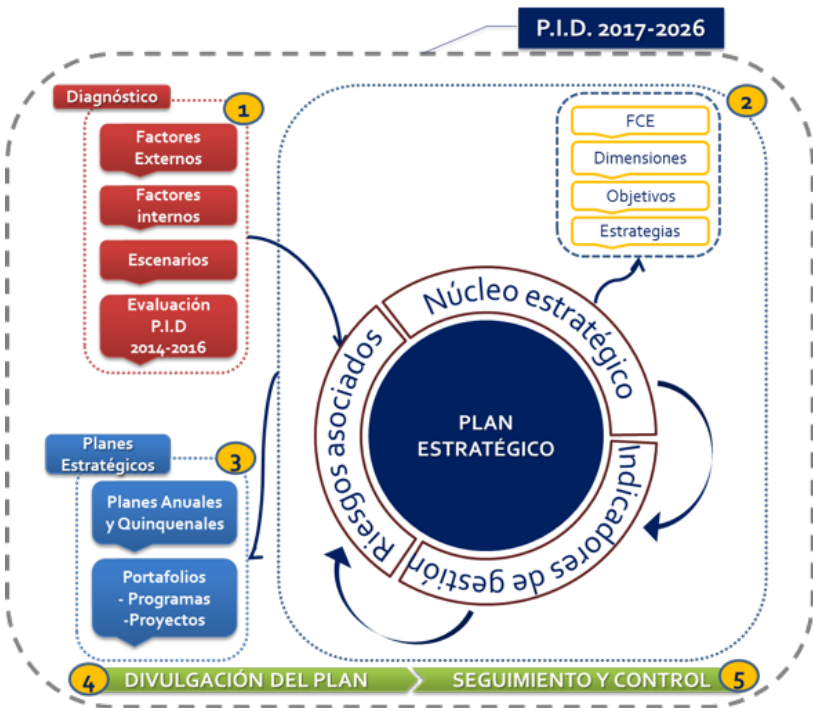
P.I.D. 2017-2026

Diagnóstico
1
Factores Externos
Factores internos
Escenarios
Evaluación P.I.D 2014-2016

2
FCE
Dimensiones
Objetivos
Estrategias

Núcleo estratégico
Indicadores de gestión
Riesgos asociados
PLAN ESTRATÉGICO

Planes Estratégicos
3
Planes Anuales y Quinquenales
Portafolios - Programas -Proyectos

4
DIVULGACIÓN DEL PLAN
SEGUIMIENTO Y CONTROL
5